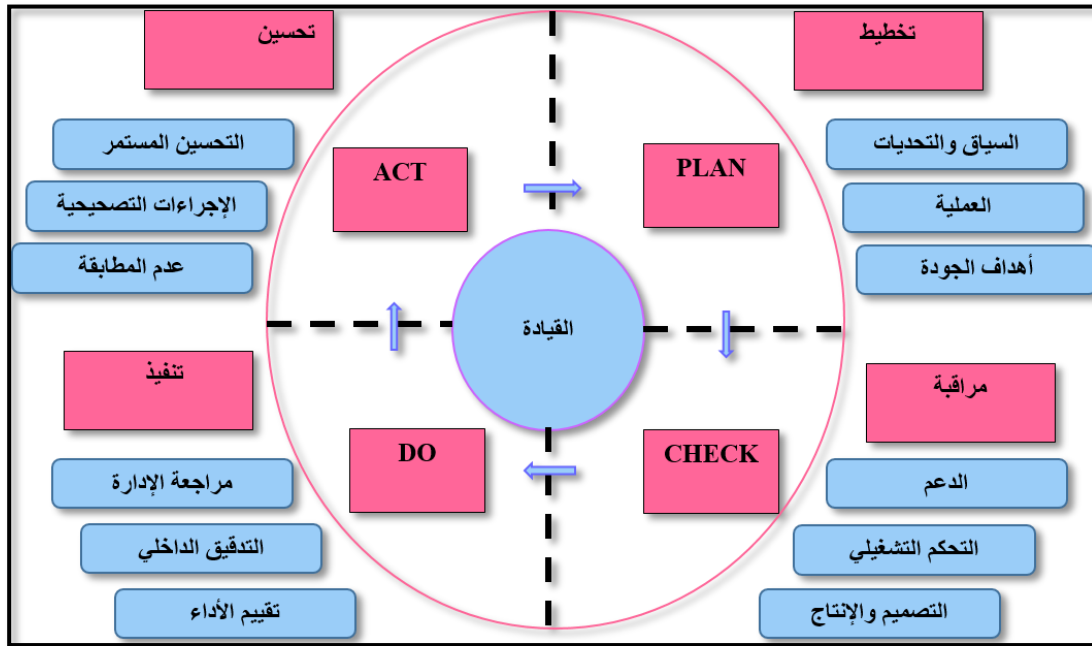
تحسين

التحسين المستمر

الإجراءات التصحيحية

عدم المطابقة

ACT

PLAN

تخطيط

السياق والتحديات

العملية

أهداف الجودة

القيادة

تنفيذ

مراجعة الإدارة

التدقيق الداخلي

تقييم الأداء

DO

CHECK

مراقبة

الدعم

التحكم التشغيلي

التصميم والإنتاج